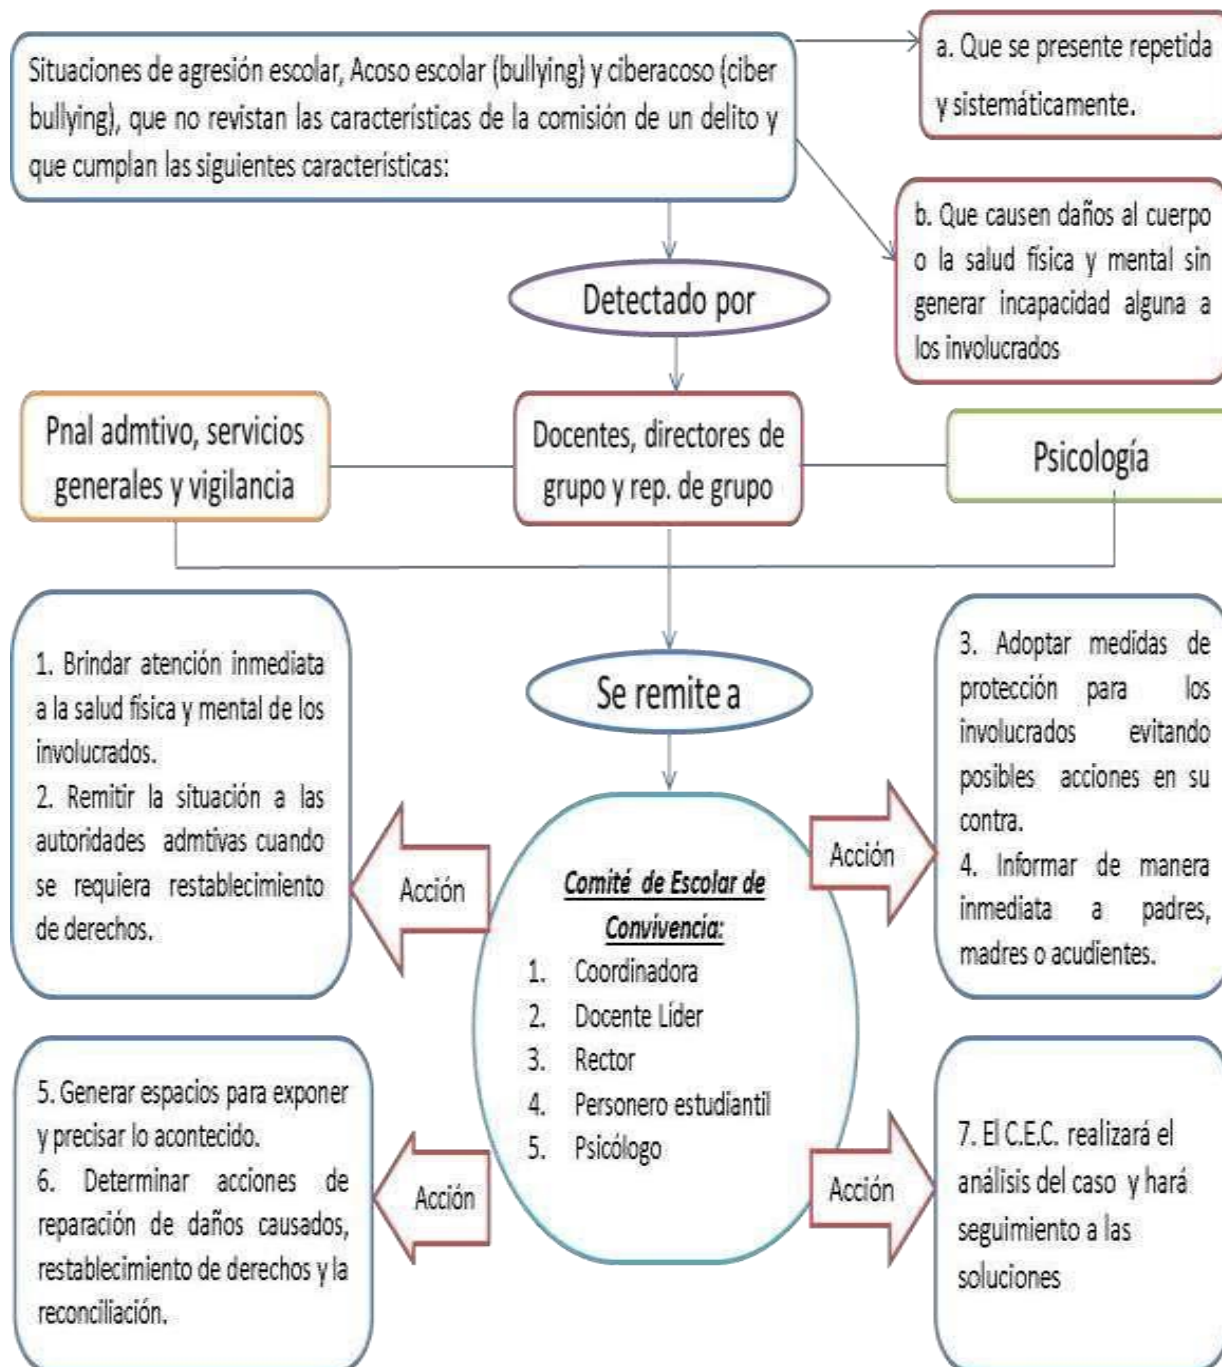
Situaciones de agresión escolar, Acoso escolar (bullying) y ciberacoso (ciber bullying), que no revistan las características de la comisión de un delito y que cumplan las siguientes características:

a. Que se presente repetida y sistemáticamente.

b. Que causen daños al cuerpo o la salud física y mental sin generar incapacidad alguna a los involucrados

Detectado por

Pnal admtivo, servicios generales y vigilancia

Docentes, directores de grupo y rep. de grupo

Psicología

Se remite a

1. Brindar atención inmediata a la salud física y mental de los involucrados.
2. Remitir la situación a las autoridades admtivas cuando se requiera restablecimiento de derechos.

Acción

Comité de Escolar de Convivencia:
1. Coordinadora
2. Docente Líder
3. Rector
4. Personero estudiantil
5. Psicólogo

Acción

3. Adoptar medidas de protección para los involucrados evitando posibles acciones en su contra.
4. Informar de manera inmediata a padres, madres o acudientes.

5. Generar espacios para exponer y precisar lo acontecido.
6. Determinar acciones de reparación de daños causados, restablecimiento de derechos y la reconciliación.

Acción

Acción

7. El C.E.C. realizará el análisis del caso y hará seguimiento a las soluciones